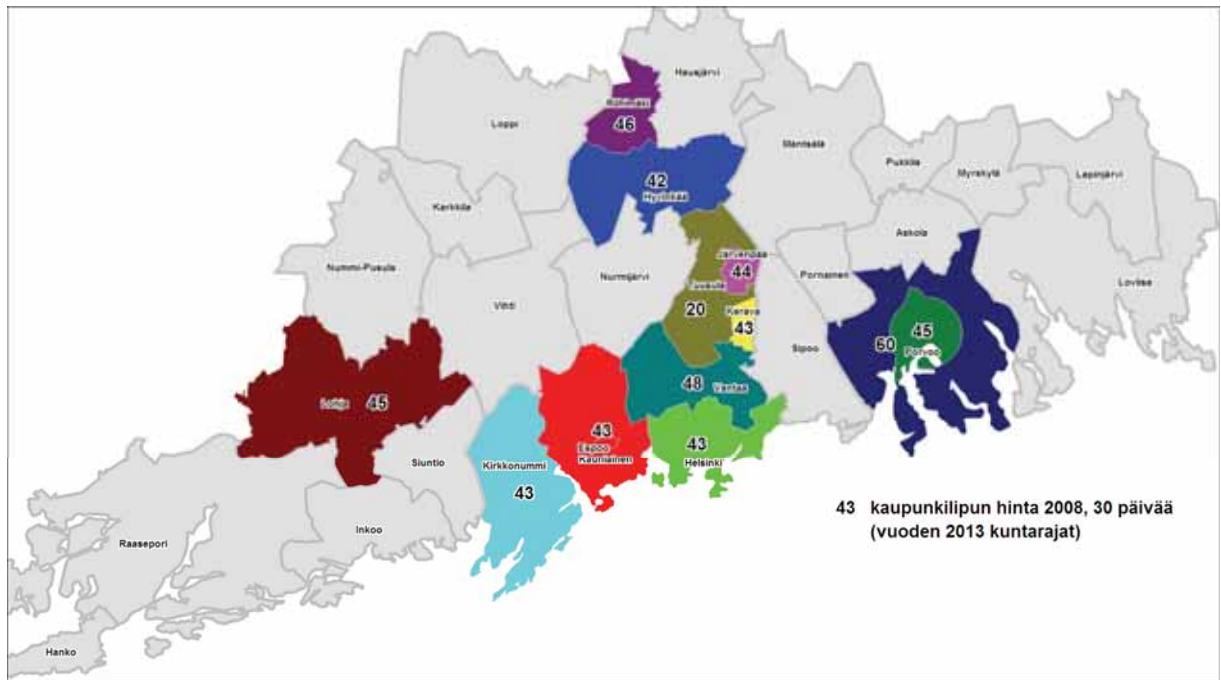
Hausjärvi
Riihimäki
46
Loppi
Mäntsälä
Pukkila
Myrskylä
Lapinjärvi
42
Hyvinkää
Karkkila
Askola
Järvenpää
44
Tuusula
Nummi-Pusula
Nurmijärvi
Pornainen
Loviisa
Vihti
20
Kerava
43
45
50
Porvoo
Sipoo
Lohja
45
48
Vantaa
43
Espoo
Kauniainen
43
Siuntio
Kirkkonummi
Helsinki
43
43 kaupunkilipun hinta 2008, 30 päivää (vuoden 2013 kuntarajat)
Raasepori
Inkoo
Hanko